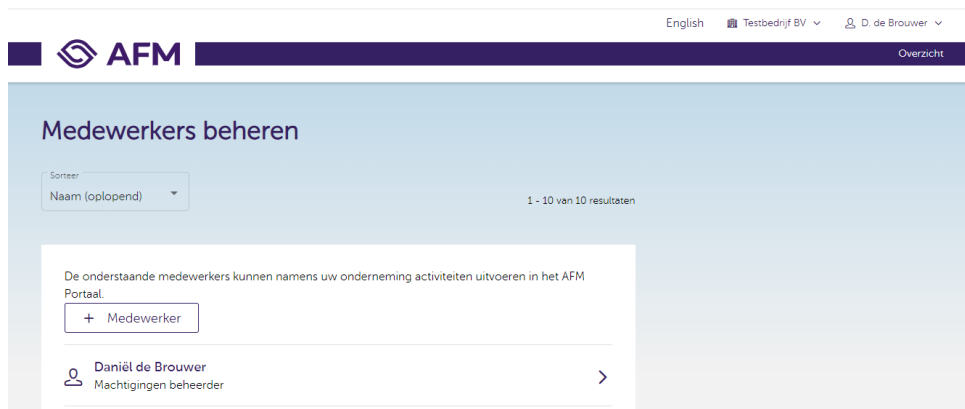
English Testbedrijf BV D. de Brouwer

AFM

Overzicht

Medewerkers beheren

Sorteer
Naam (oplopend)

1 - 10 van 10 resultaten

De onderstaande medewerkers kunnen namens uw onderneming activiteiten uitvoeren in het AFM Portaal.

+ Medewerker

Daniël de Brouwer
Machtigingen beheerder